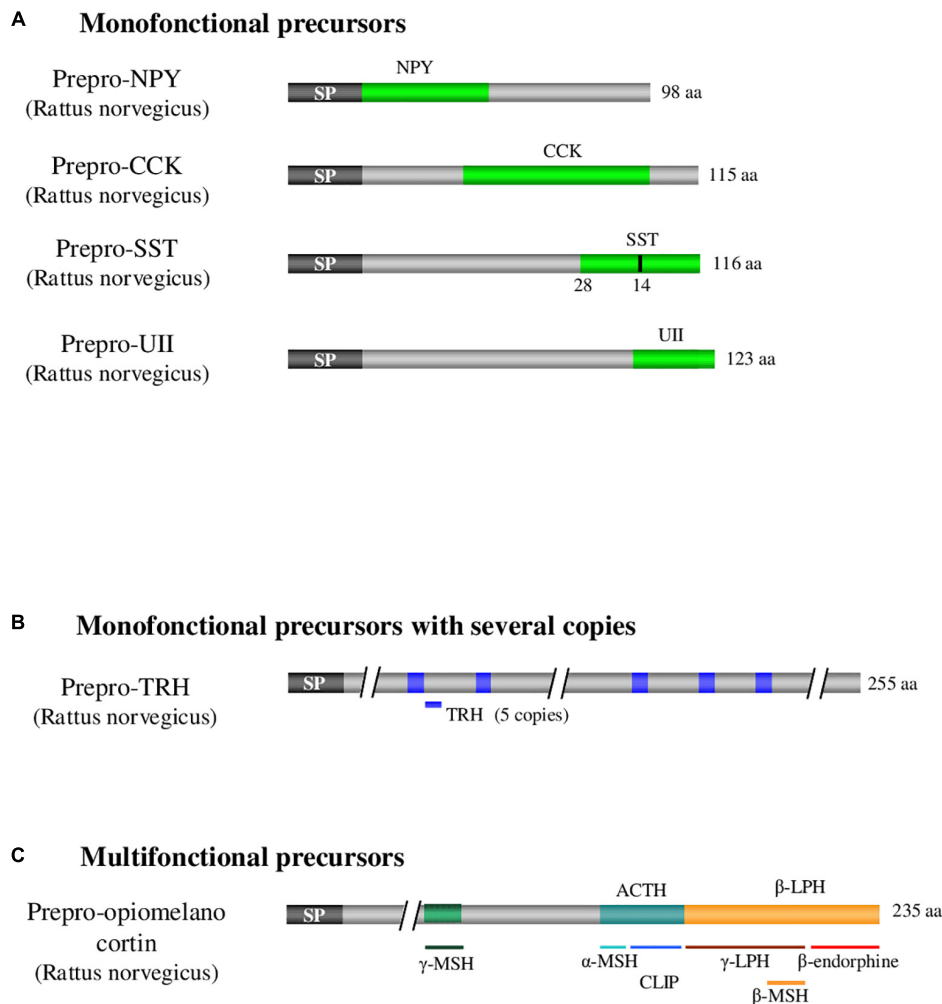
A Monofonctional precursors

Prepro-NPY (Rattus norvegicus)
SP NPY 98 aa

Prepro-CCK (Rattus norvegicus)
SP CCK 115 aa

Prepro-SST (Rattus norvegicus)
SP SST 116 aa
28 14

Prepro-UII (Rattus norvegicus)
SP UII 123 aa

B Monofonctional precursors with several copies

Prepro-TRH (Rattus norvegicus)
SP 255 aa
TRH (5 copies)

C Multifonctional precursors

Prepro-opiomelano cortin (Rattus norvegicus)
SP ACTH β-LPH 235 aa
γ-MSH α-MSH CLIP γ-LPH β-endorphine β-MSH